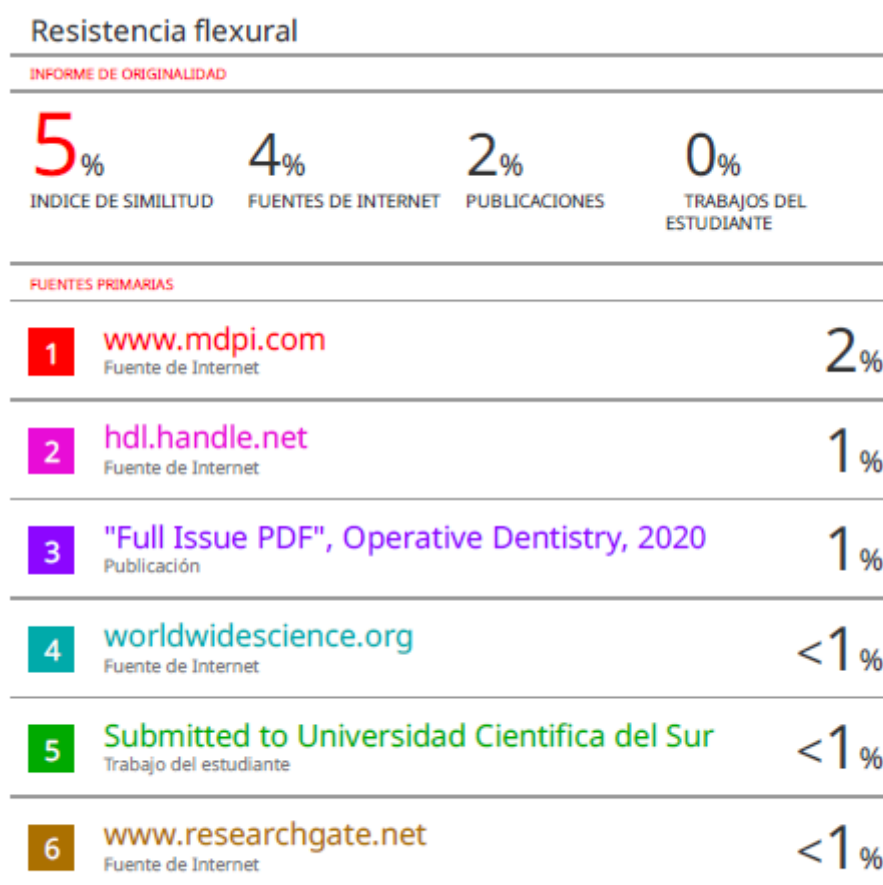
Resistencia flexural

INFORME DE ORIGINALIDAD

5%
INDICE DE SIMILITUD

4%
FUENTES DE INTERNET

2%
PUBLICACIONES

0%
TRABAJOS DEL ESTUDIANTE

FUENTES PRIMARIAS

| | | |
|---|---|---|
| 1 | www.mdpi.com<br>Fuente de Internet | 2% |
| 2 | hdl.handle.net<br>Fuente de Internet | 1% |
| 3 | "Full Issue PDF", Operative Dentistry, 2020<br>Publicación | 1% |
| 4 | worldwidescience.org<br>Fuente de Internet | <1% |
| 5 | Submitted to Universidad Cientifica del Sur<br>Trabajo del estudiante | <1% |
| 6 | www.researchgate.net<br>Fuente de Internet | <1% |